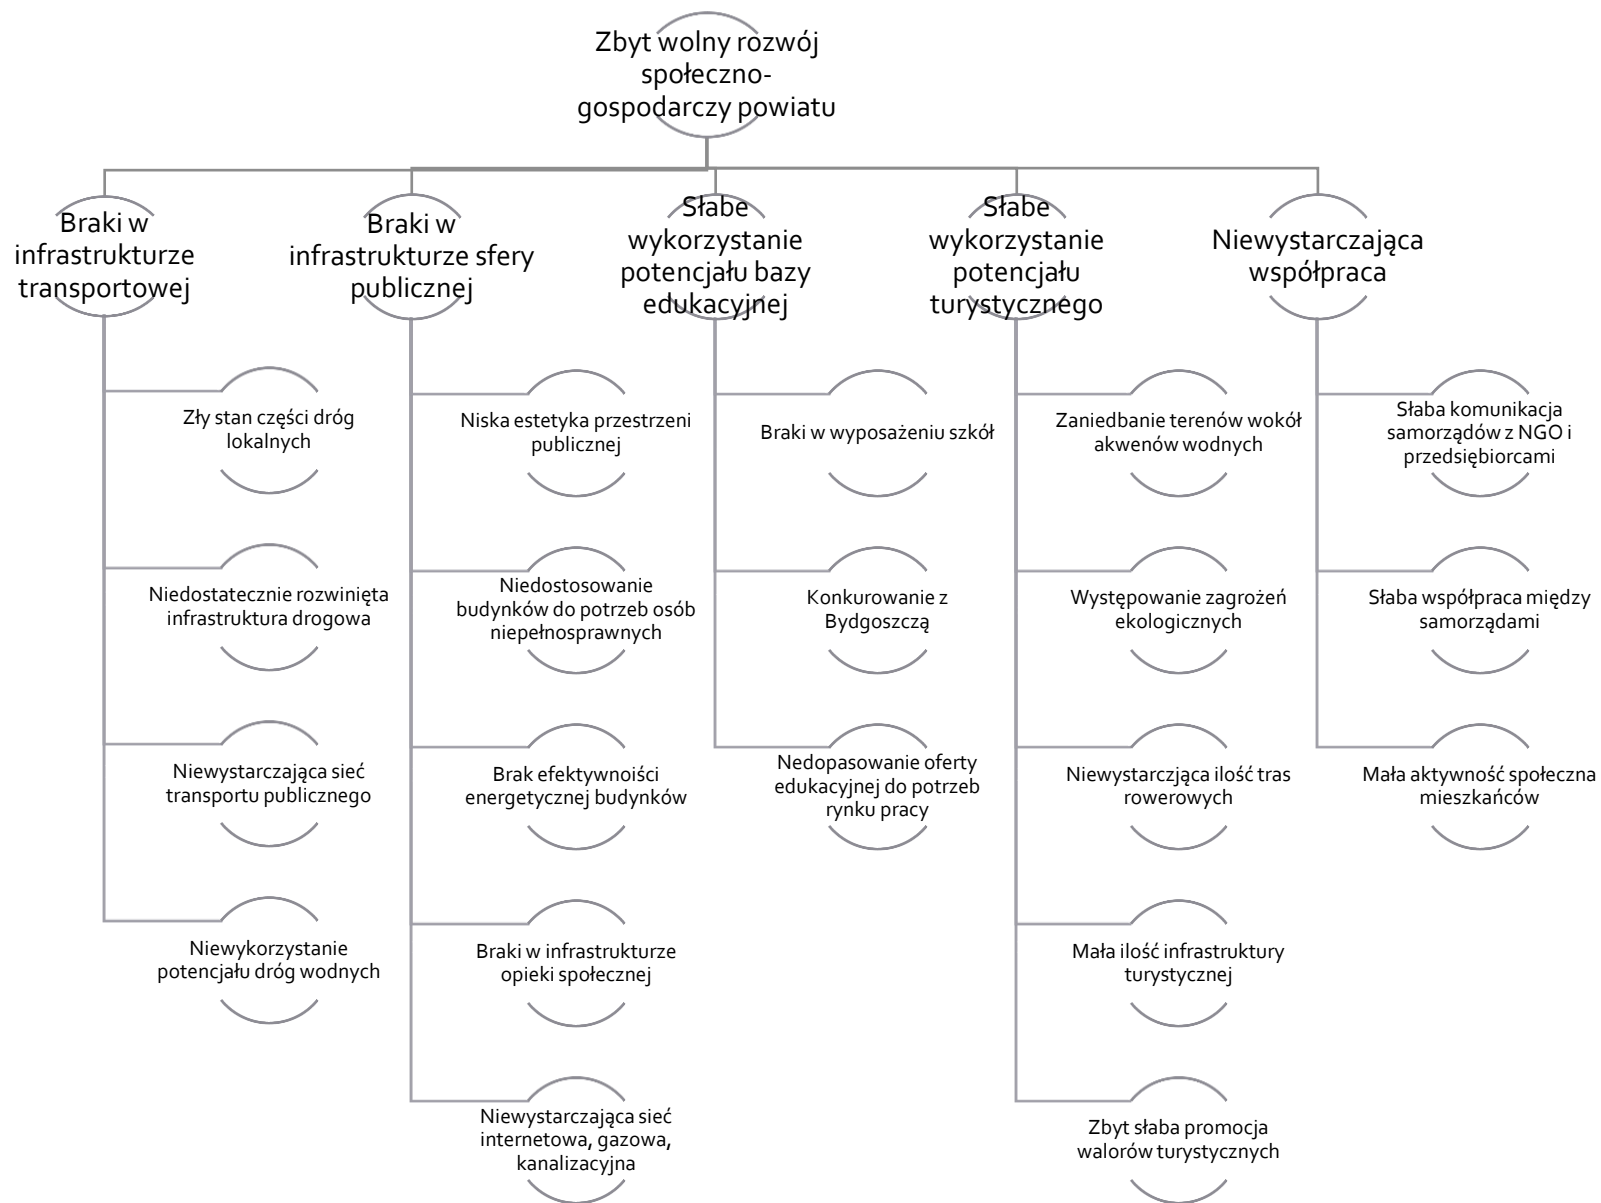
Zbyt wolny rozwój społeczno-gospodarczy powiatu

Braki w infrastrukturze transportowej

Zły stan części dróg lokalnych

Niedostatecznie rozwinięta infrastruktura drogowa

Niewystarczająca sieć transportu publicznego

Niewykorzystanie potencjału dróg wodnych

Braki w infrastrukturze sfery publicznej

Niska estetyka przestrzeni publicznej

Niedostosowanie budynków do potrzeb osób niepełnosprawnych

Brak efektywności energetycznej budynków

Braki w infrastrukturze opieki społecznej

Niewystarczająca sieć internetowa, gazowa, kanalizacyjna

Słabe wykorzystanie potencjału bazy edukacyjnej

Braki w wyposażeniu szkół

Konkurowanie z Bydgoszczą

Nedopasowanie oferty edukacyjnej do potrzeb rynku pracy

Słabe wykorzystanie potencjału turystycznego

Zaniedbanie terenów wokół akwenów wodnych

Występowanie zagrożeń ekologicznych

Niewystarczająca ilość tras rowerowych

Mała ilość infrastruktury turystycznej

Zbyt słaba promocja walorów turystycznych

Niewystarczająca współpraca

Słaba komunikacja samorządów z NGO i przedsiębiorcami

Słaba współpraca między samorządami

Mała aktywność społeczna mieszkańców